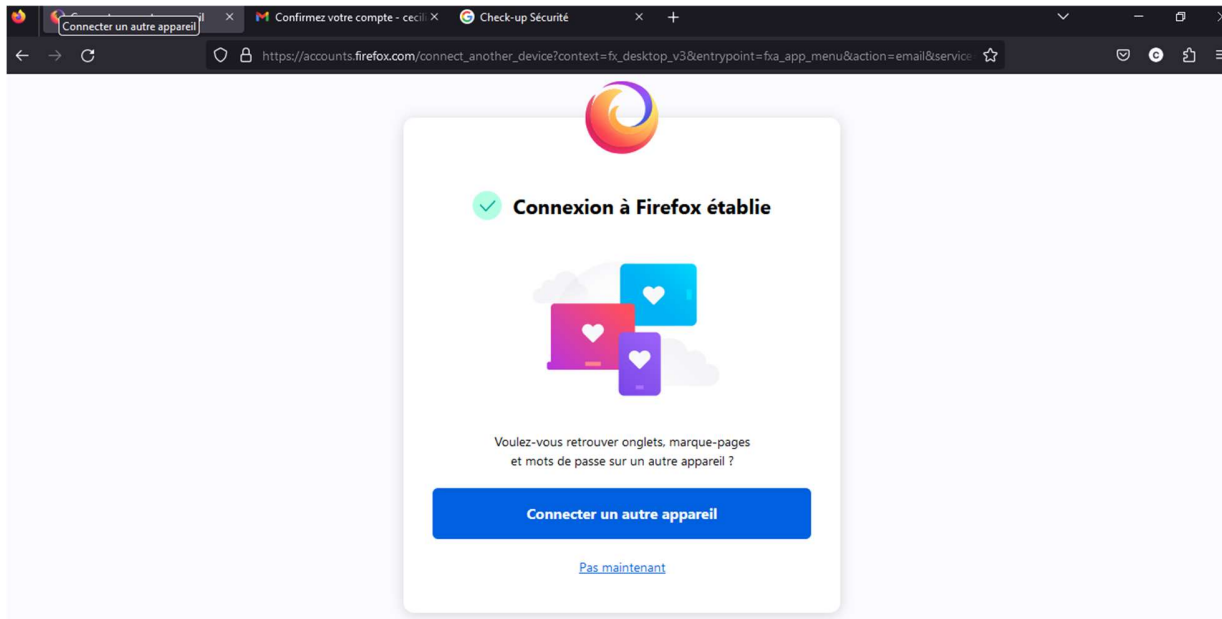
Connecter un autre appareil
Confirmez votre compte - cecil
Check-up Sécurité
https://accounts.firefox.com/connect_another_device?context=fx_desktop_v3&entrypoint=fxa_app_menu&action=email&service

Connexion à Firefox établie

Voulez-vous retrouver onglets, marque-pages et mots de passe sur un autre appareil ?

Connecter un autre appareil

Pas maintenant